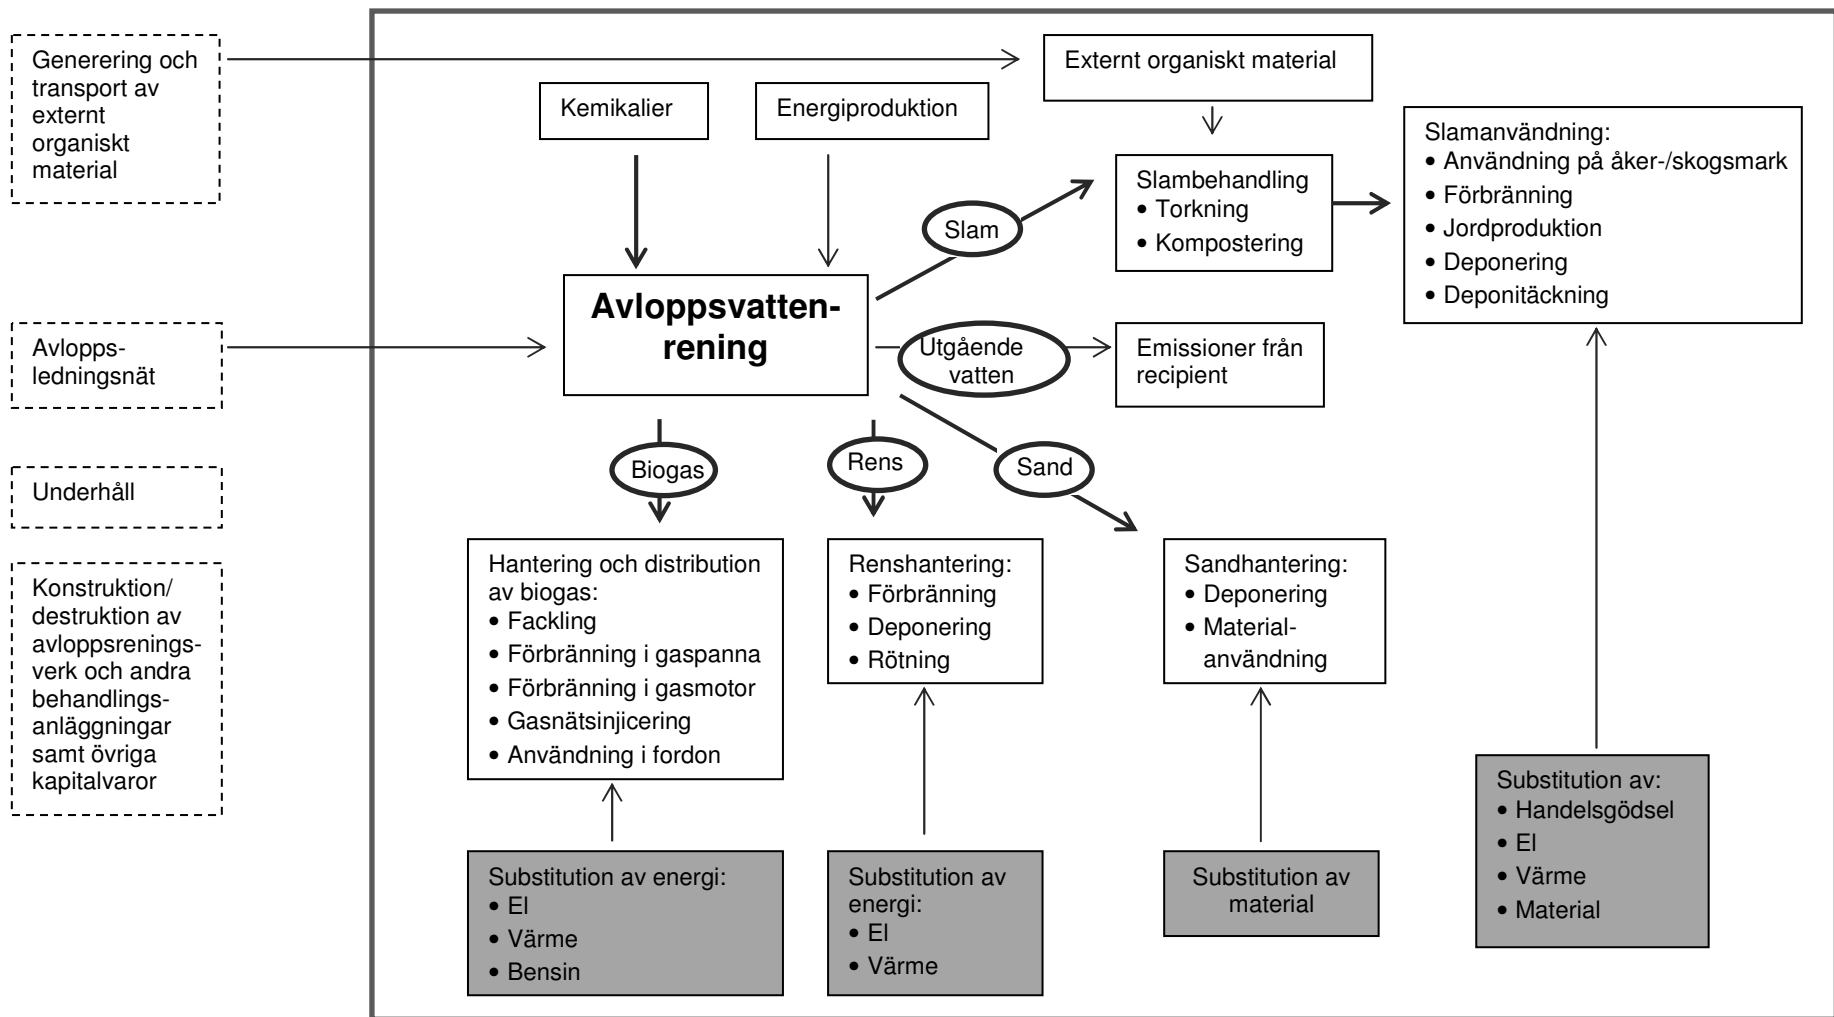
Generering och transport av externt organiskt material

Avlopps-ledningsnät

Underhåll

Konstruktion/ destruktion av avloppsreningsverk och andra behandlingsanläggningar samt övriga kapitalvaror

Externt organiskt material

Kemikalier

Energiproduktion

Slambehandling
• Torkning
• Kompostering

Slamanvändning:
• Användning på åker-/skogsmark
• Förbränning
• Jordproduktion
• Deponering
• Deponitäckning

Slam

Avloppsvattenrening

Utgående vatten

Emissioner från recipient

Biogas

Rens

Sand

Hantering och distribution av biogas:
• Fackling
• Förbränning i gaspanna
• Förbränning i gasmotor
• Gasnätsinjicering
• Användning i fordon

Renshantering:
• Förbränning
• Deponering
• Rötning

Sandhantering:
• Deponering
• Materialanvändning

Substitution av energi:
• El
• Värme
• Bensin

Substitution av energi:
• El
• Värme

Substitution av material

Substitution av:
• Handelsgödsel
• El
• Värme
• Material